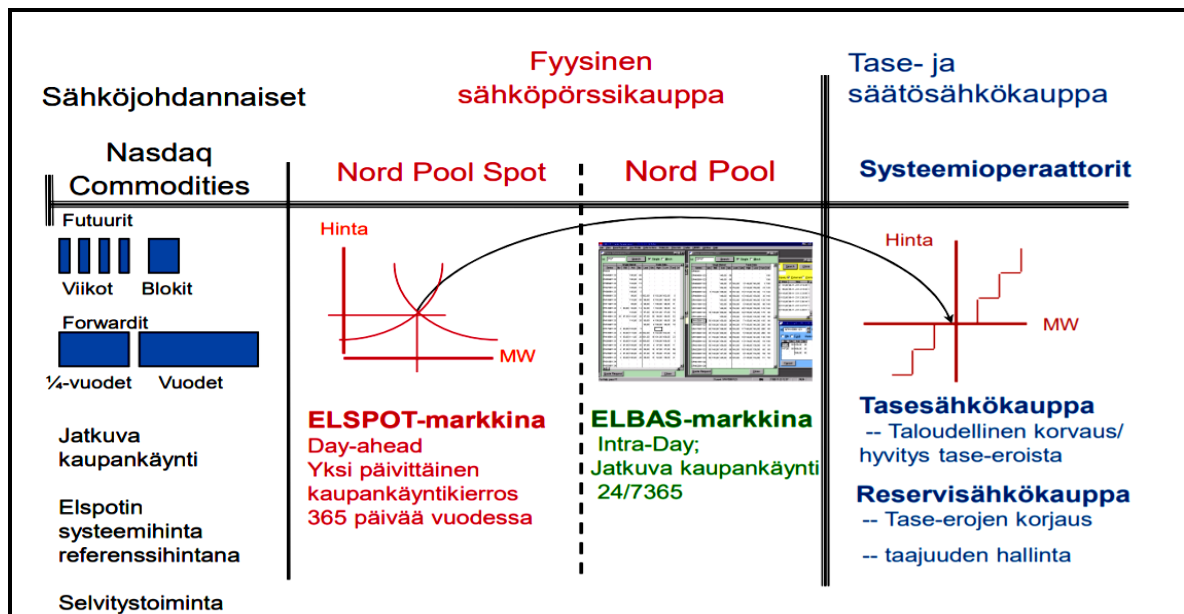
Sähköjohdannaiset

Fyysinen sähköpörssikauppa

Tase- ja säätösähkökauppa

Nasdaq Commodities

Futuurit

Viikot

Blokit

Forwardit

¼-vuodet

Vuodet

Jatkuva kaupankäynti

Elspotin systeemihinta referenssihintana

Selvitystoiminta

Nord Pool Spot

Hinta

MW

ELSPOT-markkina
Day-ahead
Yksi päivittäinen kaupankäyntikierros
365 päivää vuodessa

Nord Pool

ELBAS-markkina
Intra-Day;
Jatkuva kaupankäynti
24/7365

Systeemioperaattorit

Hinta

MW

Tasesähkökauppa
-- Taloudellinen korvaus/ hyvitys tase-eroista

Reservisähkökauppa
-- Tase-erojen korjaus

-- taajuuden hallinta